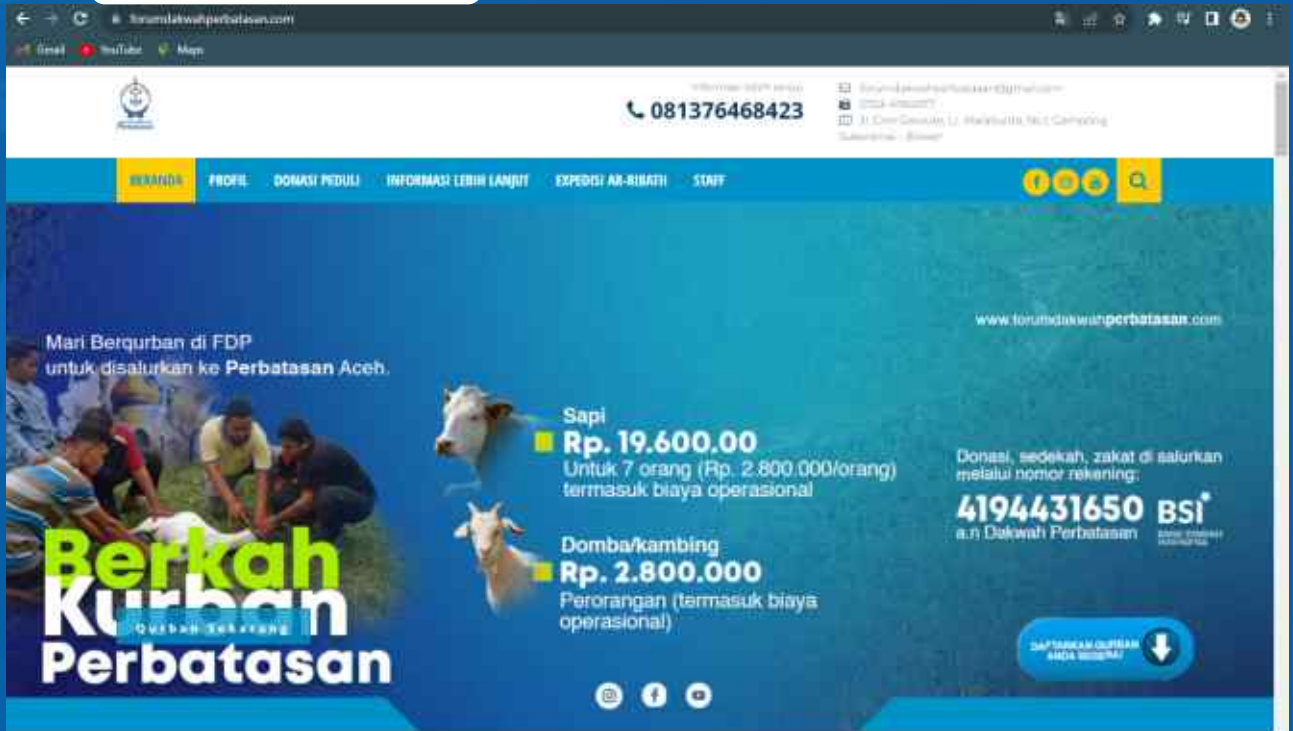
forumdakwahperbatasan.com

Gmail YouTube Maps

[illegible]
081376468423

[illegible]
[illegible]
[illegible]

BERANDA PROFIL DONASI PEDULI INFORMASI LEBIH LANJUT EXPEDISI AR-RIBATH STAFF

Mari Berqurban di FDP untuk disalurkan ke Perbatasan Aceh.

www.forumdakwahperbatasan.com

Sapi
Rp. 19.600.00
Untuk 7 orang (Rp. 2.800.000/orang) termasuk biaya operasional

Domba/kambing
Rp. 2.800.000
Perorangan (termasuk biaya operasional)

Donasi, sedekah, zakat di salurkan melalui nomor rekening:
4194431650 BSI
a.n Dakwah Perbatasan

Berkah Kurban Perbatasan

Qurban Sekarang

DAFTARKAN QURBAN ANDA SEGERA!